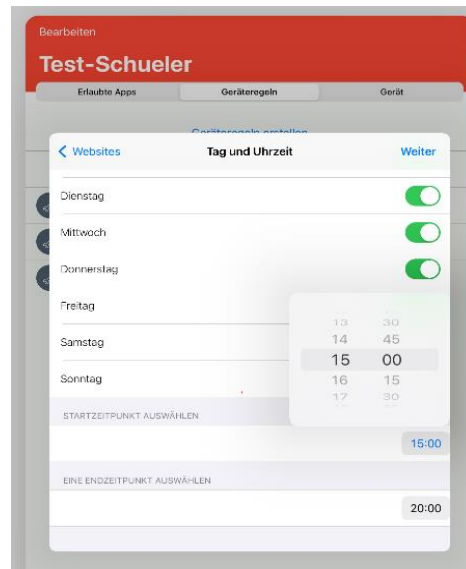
Bearbeiten

Test-Schueler

Erlaubte Apps

Geräteregeln

Gerät

Geräteregeln erstellen

< Websites

Tag und Uhrzeit

Weiter

Dienstag

Mittwoch

Donnerstag

Freitag

Samstag

Sonntag

| 13 | 30 |
|---|---|
| 14 | 45 |
| 15 | 00 |
| 16 | 15 |
| 17 | 30 |

STARTZEITPUNKT AUSWÄHLEN

15:00

EINE ENDZEITPUNKT AUSWÄHLEN

20:00